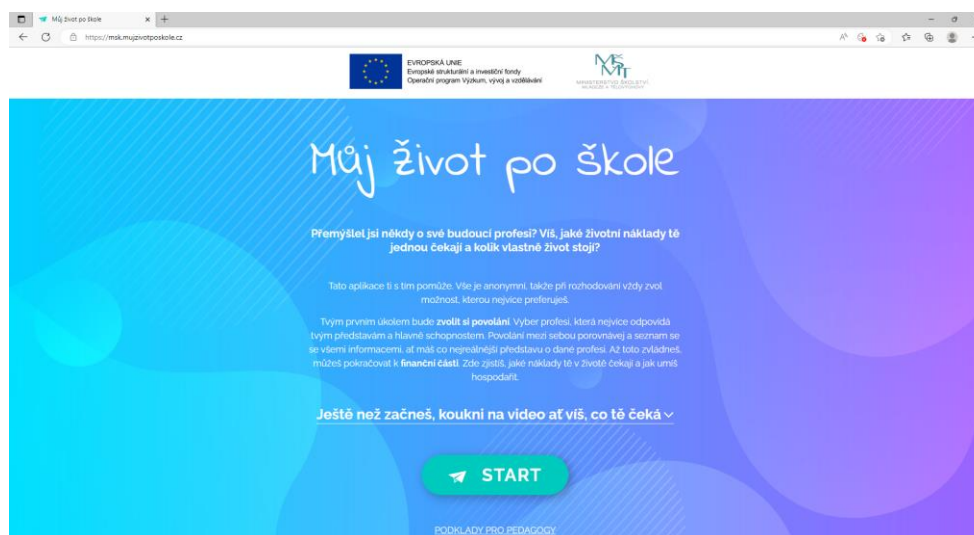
Můj život po škole

https://msk.mujzivotposkole.cz

EVROPSKÁ UNIE
Evropské strukturální a investiční fondy
Operační program Výzkum, vývoj a vzdělávání

MŠMT
MINISTERSTVO ŠKOLSTVÍ, MLÁDEŽE A TĚLOVÝCHOVY

Můj život po škole

Přemýšlel jsi někdy o své budoucí profesi? Víš, jaké životní náklady tě jednou čekají a kolik vlastně život stojí?

Tato aplikace ti s tím pomůže. Vše je anonymní, takže při rozhodování vždy zvol možnost, kterou nejvíce preferuješ.

Tvým prvním úkolem bude **zvolit si povolání**. Vyber profesi, která nejvíce odpovídá tvým představám a hlavně schopnostem. Povolání mezi sebou porovnávej a seznam se se všemi informacemi, ať máš co nejreálnější představu o dané profesi. Až toto zvládneš, můžeš pokračovat k **finanční části**. Zde zjistíš, jaké náklady tě v životě čekají a jak umíš hospodařit.

Ještě než začneš, koukni na video ať víš, co tě čeká

START

PODKLADY PRO PEDAGOGY